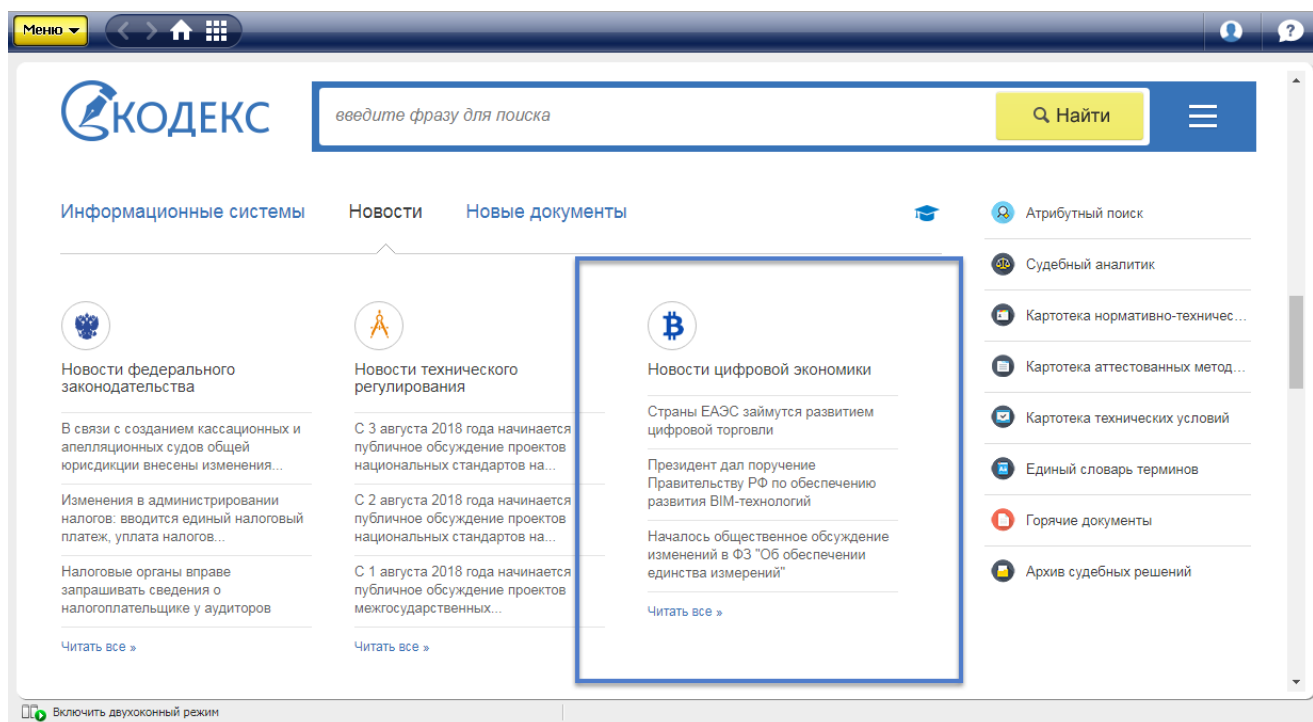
Меню

КОДЕКС

введите фразу для поиска

Найти

Информационные системы

Новости

Новые документы

Атрибутный поиск

Судебный аналитик

Картотека нормативно-техничес...

Картотека аттестованных метод...

Картотека технических условий

Единый словарь терминов

Горячие документы

Архив судебных решений

Новости федерального законодательства

В связи с созданием кассационных и апелляционных судов общей юрисдикции внесены изменения...

Изменения в администрировании налогов: вводится единый налоговый платеж, уплата налогов...

Налоговые органы вправе запрашивать сведения о налогоплательщике у аудиторов

Читать все »

Новости технического регулирования

С 3 августа 2018 года начинается публичное обсуждение проектов национальных стандартов на...

С 2 августа 2018 года начинается публичное обсуждение проектов национальных стандартов на...

С 1 августа 2018 года начинается публичное обсуждение проектов межгосударственных...

Читать все »

Новости цифровой экономики

Страны ЕАЭС займутся развитием цифровой торговли

Президент дал поручение Правительству РФ по обеспечению развития BIM-технологий

Началось общественное обсуждение изменений в ФЗ "Об обеспечении единства измерений"

Читать все »

Включить двухоконный режим